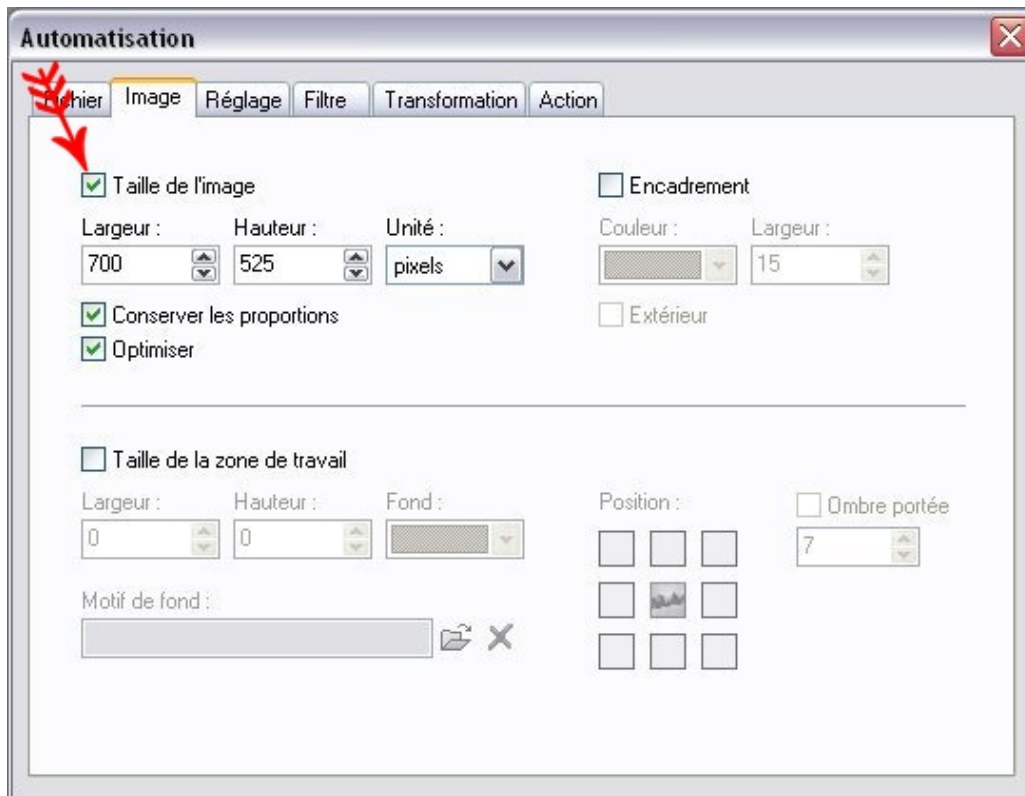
Automatisation

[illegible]hier | Image | Réglage | Filtre | Transformation | Action

Taille de l'image

Largeur : 700
Hauteur : 525
Unité : pixels

Conserver les proportions
Optimiser

Encadrement

Couleur :
Largeur : 15

Extérieur

Taille de la zone de travail

Largeur : 0
Hauteur : 0
Fond :

Motif de fond :

Position :

Ombre portée
7